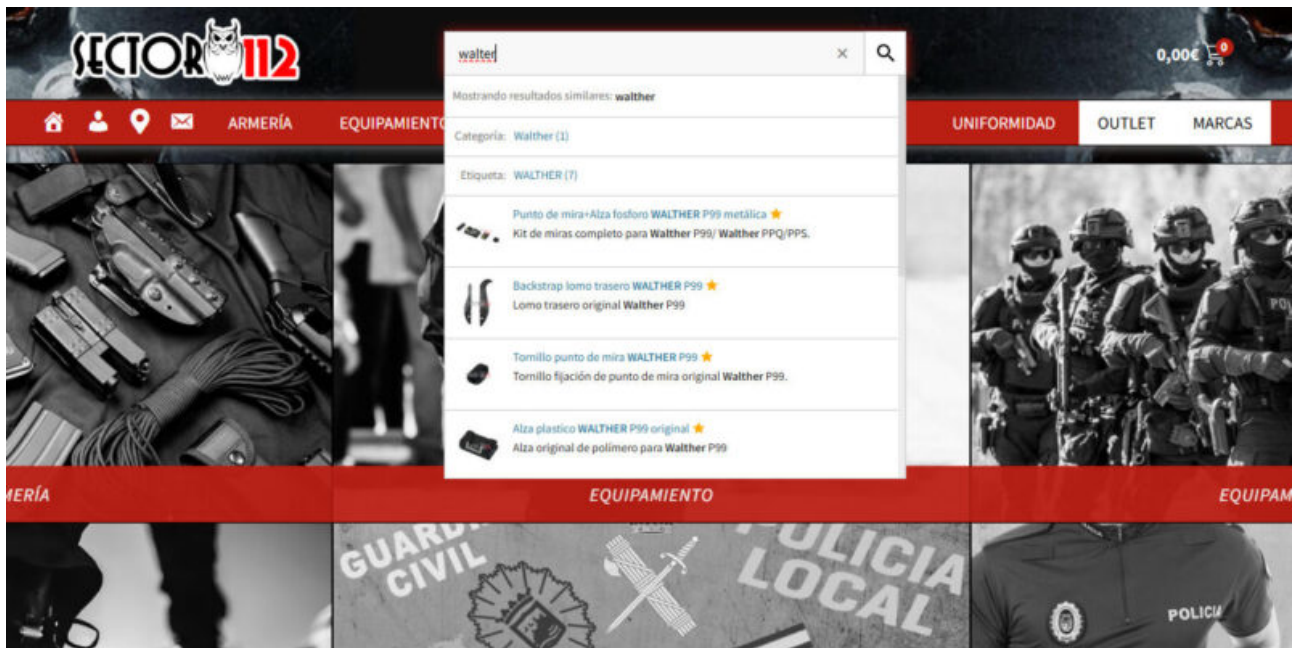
SECTOR 112

walter

×

0,00€ 0

ARMERÍA EQUIPAMIENTO UNIFORMIDAD OUTLET MARCAS

Mostrando resultados similares: walther

Categoría: Walther (1)

Etiqueta: WALTHER (7)

Punto de mira+Alza fosforo WALTHER P99 metálica ★
Kit de miras completo para Walther P99/ Walther PPQ/PPS.

Backstrap lomo trasero WALTHER P99 ★
Lomo trasero original Walther P99

Tornillo punto de mira WALTHER P99 ★
Tornillo fijación de punto de mira original Walther P99.

Alza plastico WALTHER P99 original ★
Alza original de polímero para Walther P99

ERÍA EQUIPAMIENTO EQUIPAM

GUARDIA CIVIL POLICIA LOCAL

POLICIA